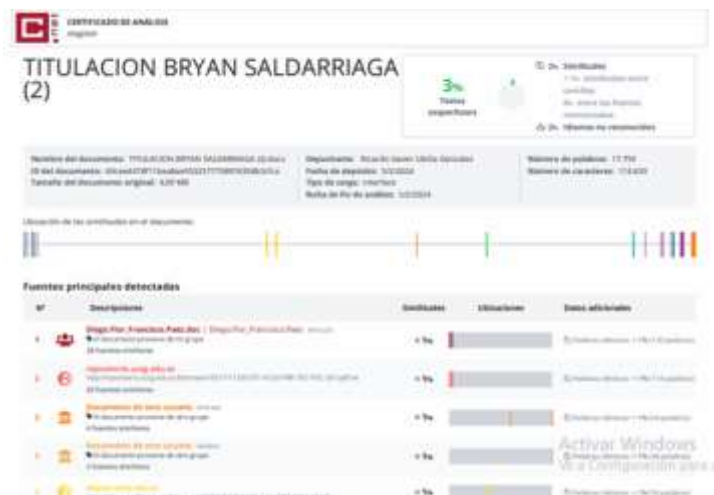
CERTIFICADO DE ANÁLISIS
magister

TITULACION BRYAN SALDARRIAGA (2)

3%
Textos sospechosos

3% Similitudes
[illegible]
0% Idiomas no reconocidos

Nombre del documento: TITULACION BRYAN SALDARRIAGA (2).docx
ID del documento: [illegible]
Tamaño del documento original: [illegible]

Depositante: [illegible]
Fecha de depósito: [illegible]
Tipo de carga: interface
fecha de fin de análisis: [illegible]

Número de palabras: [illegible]
Número de caracteres: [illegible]

Ubicación de las similitudes en el documento:

Fuentes principales detectadas

| Nº | Descripciones | Similitudes | Ubicaciones | Datos adicionales |
|---|---|---|---|---|
| 1 | Diego_Flor_Francisco_Paez.doc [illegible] | < 1% | | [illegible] |
| 2 | repositorio.ucsg.edu.ec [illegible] | < 1% | | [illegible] |
| 3 | Documento de otro usuario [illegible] | < 1% | | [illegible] |
| 4 | Documento de otro usuario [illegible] | < 1% | | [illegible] |
| 5 | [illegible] | < 1% | | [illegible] |

Activar Windows
Ve a Configuración para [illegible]